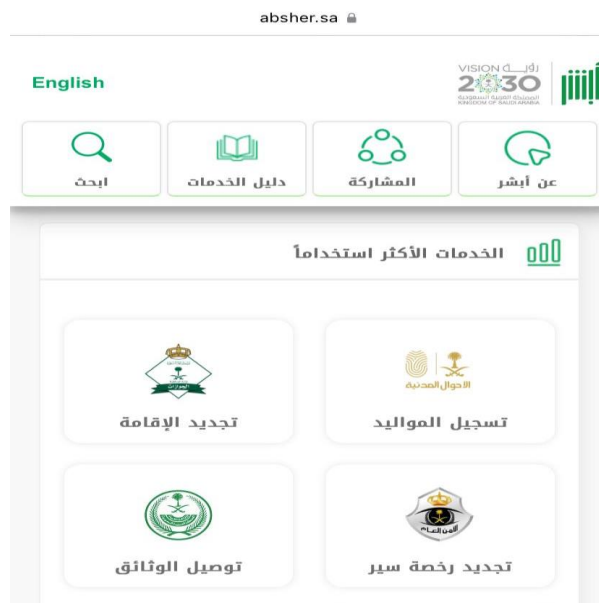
absher.sa

English

أبشر

رؤية VISION 2030 المملكة العربية السعودية KINGDOM OF SAUDI ARABIA

عن أبشر

المشاركة

دليل الخدمات

ابحث

الخدمات الأكثر استخداماً

الأحوال المدنية

تسجيل المواليد

الجوازات

تجديد الإقامة

الأمن العام

تجديد رخصة سير

توصيل الوثائق